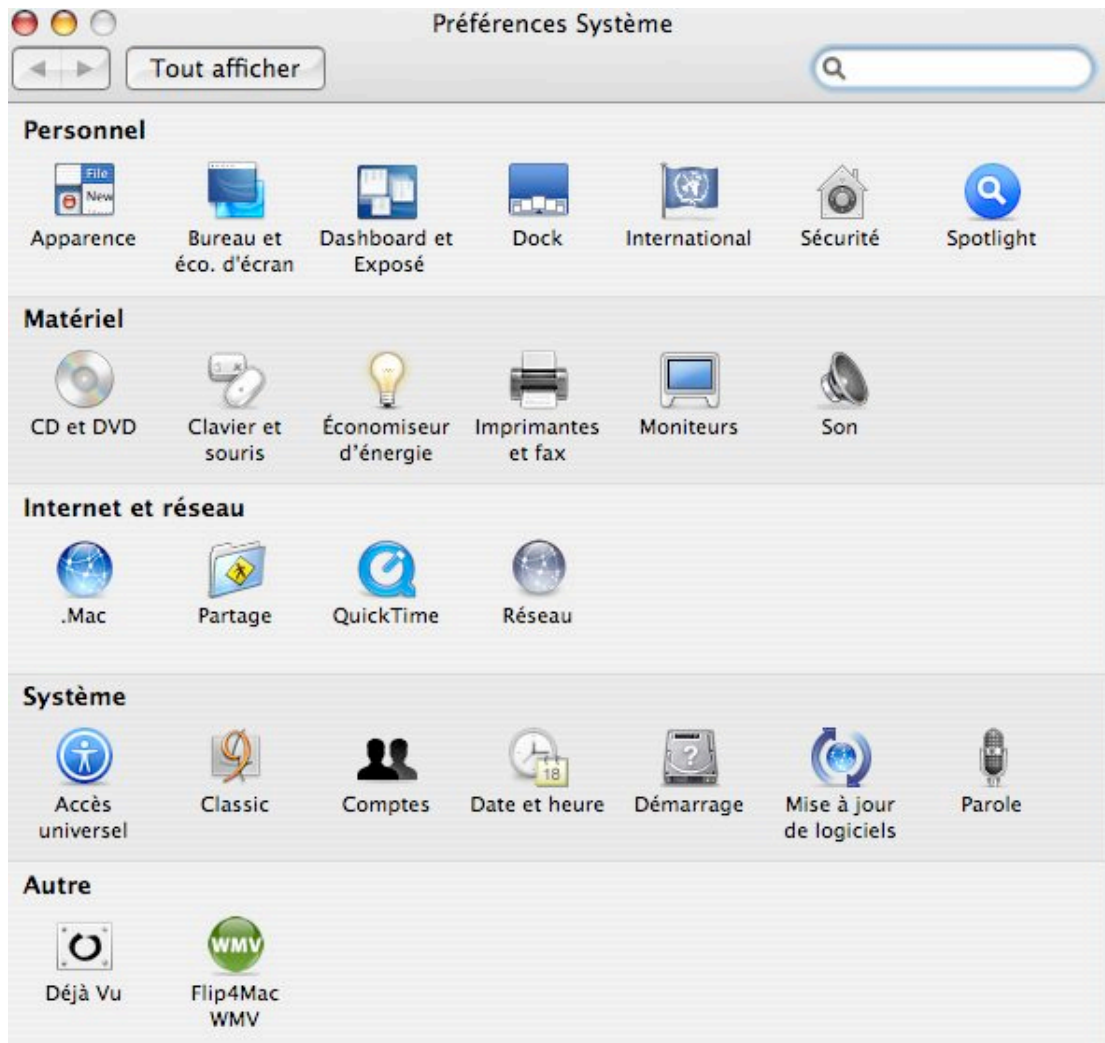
Préférences Système

Tout afficher

Personnel

File
New

Apparence

Bureau et éco. d'écran

Dashboard et Exposé

Dock

International

Sécurité

Spotlight

Matériel

CD et DVD

Clavier et souris

Économiseur d'énergie

Imprimantes et fax

Moniteurs

Son

Internet et réseau

.Mac

Partage

QuickTime

Réseau

Système

Accès universel

Classic

Comptes

18

Date et heure

Démarrage

Mise à jour de logiciels

Parole

Autre

Déjà Vu

WMV

Flip4Mac WMV